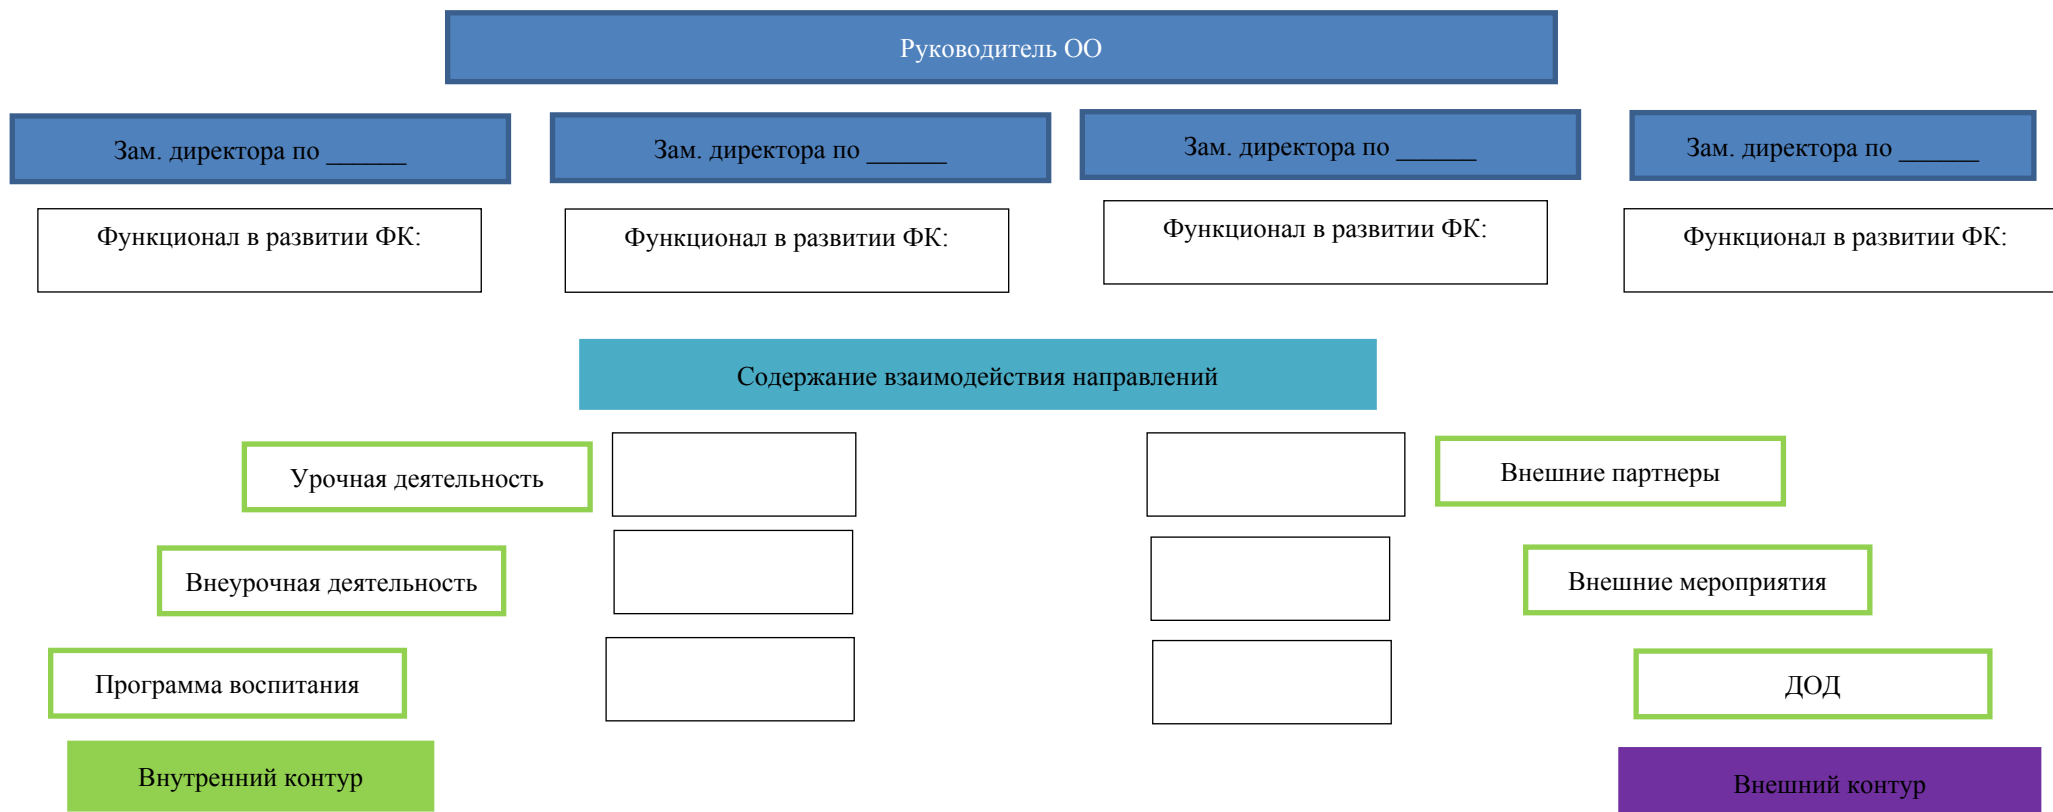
Руководитель ОО

Зам. директора по ______

Зам. директора по ______

Зам. директора по ______

Зам. директора по ______

Функционал в развитии ФК:

Функционал в развитии ФК:

Функционал в развитии ФК:

Функционал в развитии ФК:

Содержание взаимодействия направлений

Урочная деятельность

Внешние партнеры

Внеурочная деятельность

Внешние мероприятия

Программа воспитания

ДОД

Внутренний контур

Внешний контур